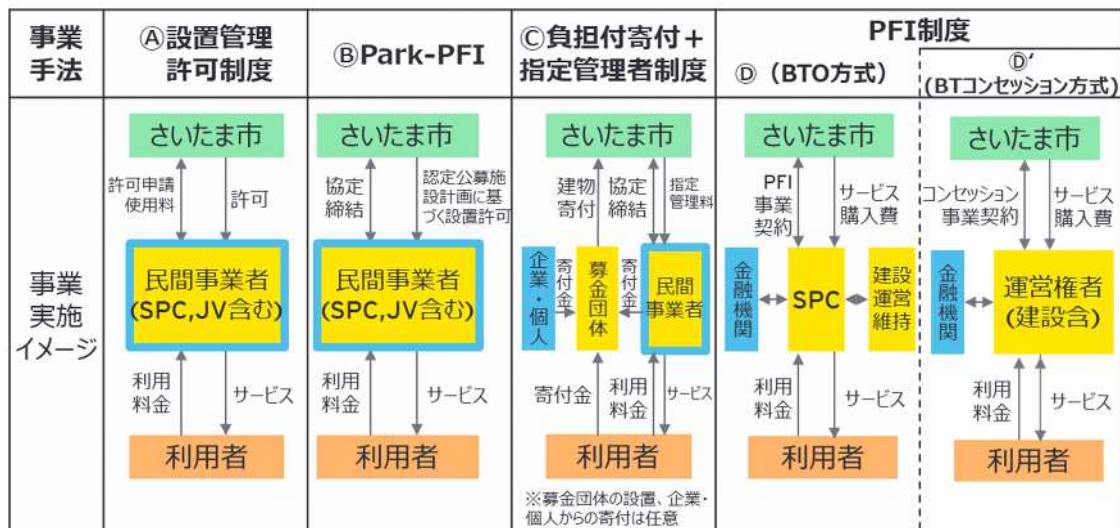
| 事業手法 | Ⓐ設置管理許可制度 | ⒷPark-PFI | Ⓒ負担付寄付＋指定管理者制度 | PFI制度 Ⓓ（BTO方式） | PFI制度 Ⓓ'（BTコンセッション方式） |
|---|---|---|---|---|---|
| 事業実施イメージ | さいたま市<br>許可申請 使用料<br>許可<br>民間事業者（SPC,JV含む）<br>利用料金<br>サービス<br>利用者 | さいたま市<br>協定締結<br>認定公募施設計画に基づく設置許可<br>民間事業者（SPC,JV含む）<br>利用料金<br>サービス<br>利用者 | さいたま市<br>建物寄付<br>協定締結<br>指定管理料<br>企業・個人<br>寄付金<br>募金団体<br>寄付金<br>民間事業者<br>寄付金<br>利用料金<br>サービス<br>利用者<br>※募金団体の設置、企業・個人からの寄付は任意 | さいたま市<br>PFI事業契約<br>サービス購入費<br>金融機関<br>SPC<br>建設運営維持<br>利用料金<br>サービス<br>利用者 | さいたま市<br>コンセッション事業契約<br>サービス購入費<br>金融機関<br>運営権者（建設含）<br>利用料金<br>サービス<br>利用者 |